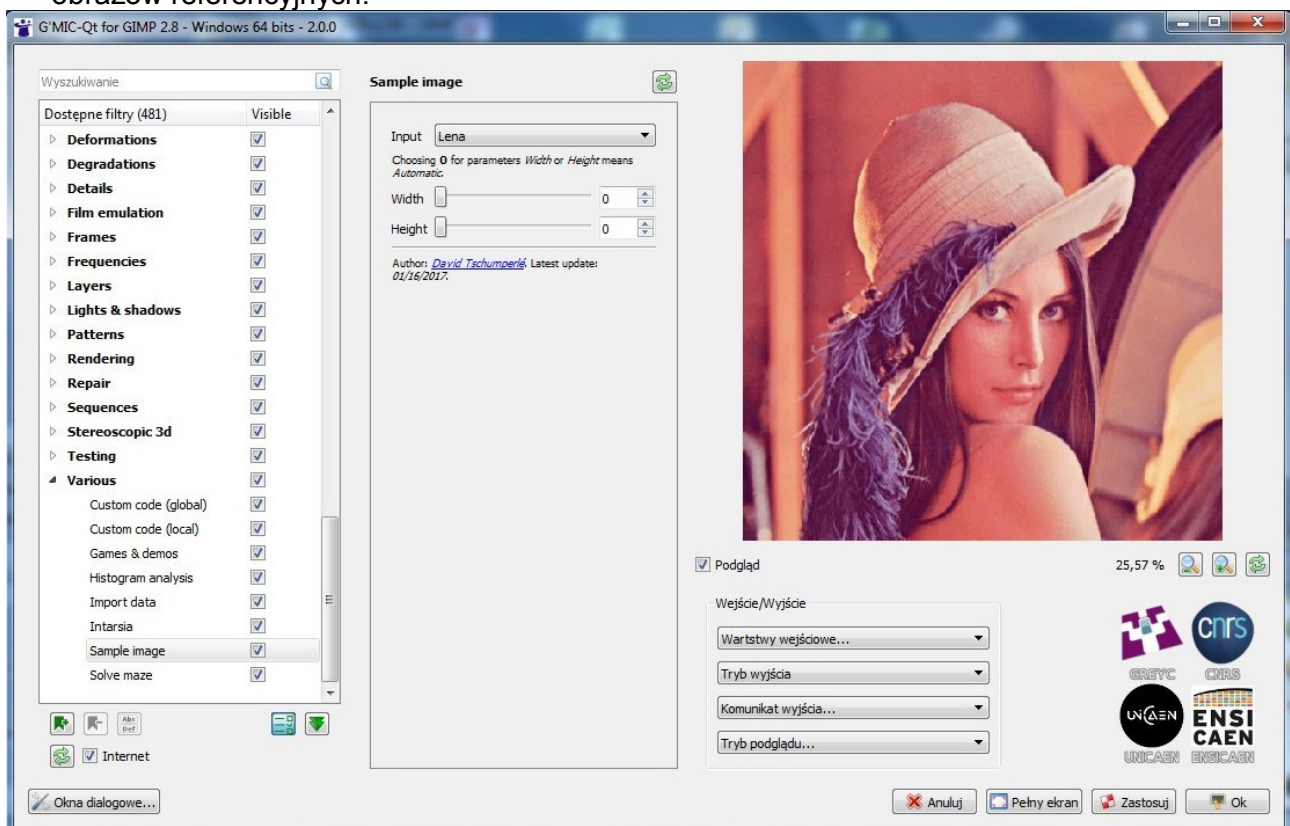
obrazów referencyjnych.

G'MIC-Qt for GIMP 2.8 - Windows 64 bits - 2.0.0

Wyszukiwanie

| Dostępne filtry (481) | Visible |
|---|---|
| Deformations | ☑ |
| Degradations | ☑ |
| Details | ☑ |
| Film emulation | ☑ |
| Frames | ☑ |
| Frequencies | ☑ |
| Layers | ☑ |
| Lights & shadows | ☑ |
| Patterns | ☑ |
| Rendering | ☑ |
| Repair | ☑ |
| Sequences | ☑ |
| Stereoscopic 3d | ☑ |
| Testing | ☑ |
| Various | ☑ |
| Custom code (global) | ☑ |
| Custom code (local) | ☑ |
| Games & demos | ☑ |
| Histogram analysis | ☑ |
| Import data | ☑ |
| Intarsia | ☑ |
| Sample image | ☑ |
| Solve maze | ☑ |

Internet

Sample image

Input Lena

Choosing 0 for parameters Width or Height means Automatic.

Width 0

Height 0

Author: David Tschumperlé. Latest update: 01/16/2017.

Podgląd

25,57 %

Wejście/Wyjście

Wartstwy wejściowe...

Tryb wyjścia

Komunikat wyjścia...

Tryb podglądu...

GREYC CNRS

cnrs

UNICAEN

ENSI CAEN

UNICAEN ENSICAEN

Okna dialogowe...

Anuluj

Pełny ekran

Zastosuj

Ok